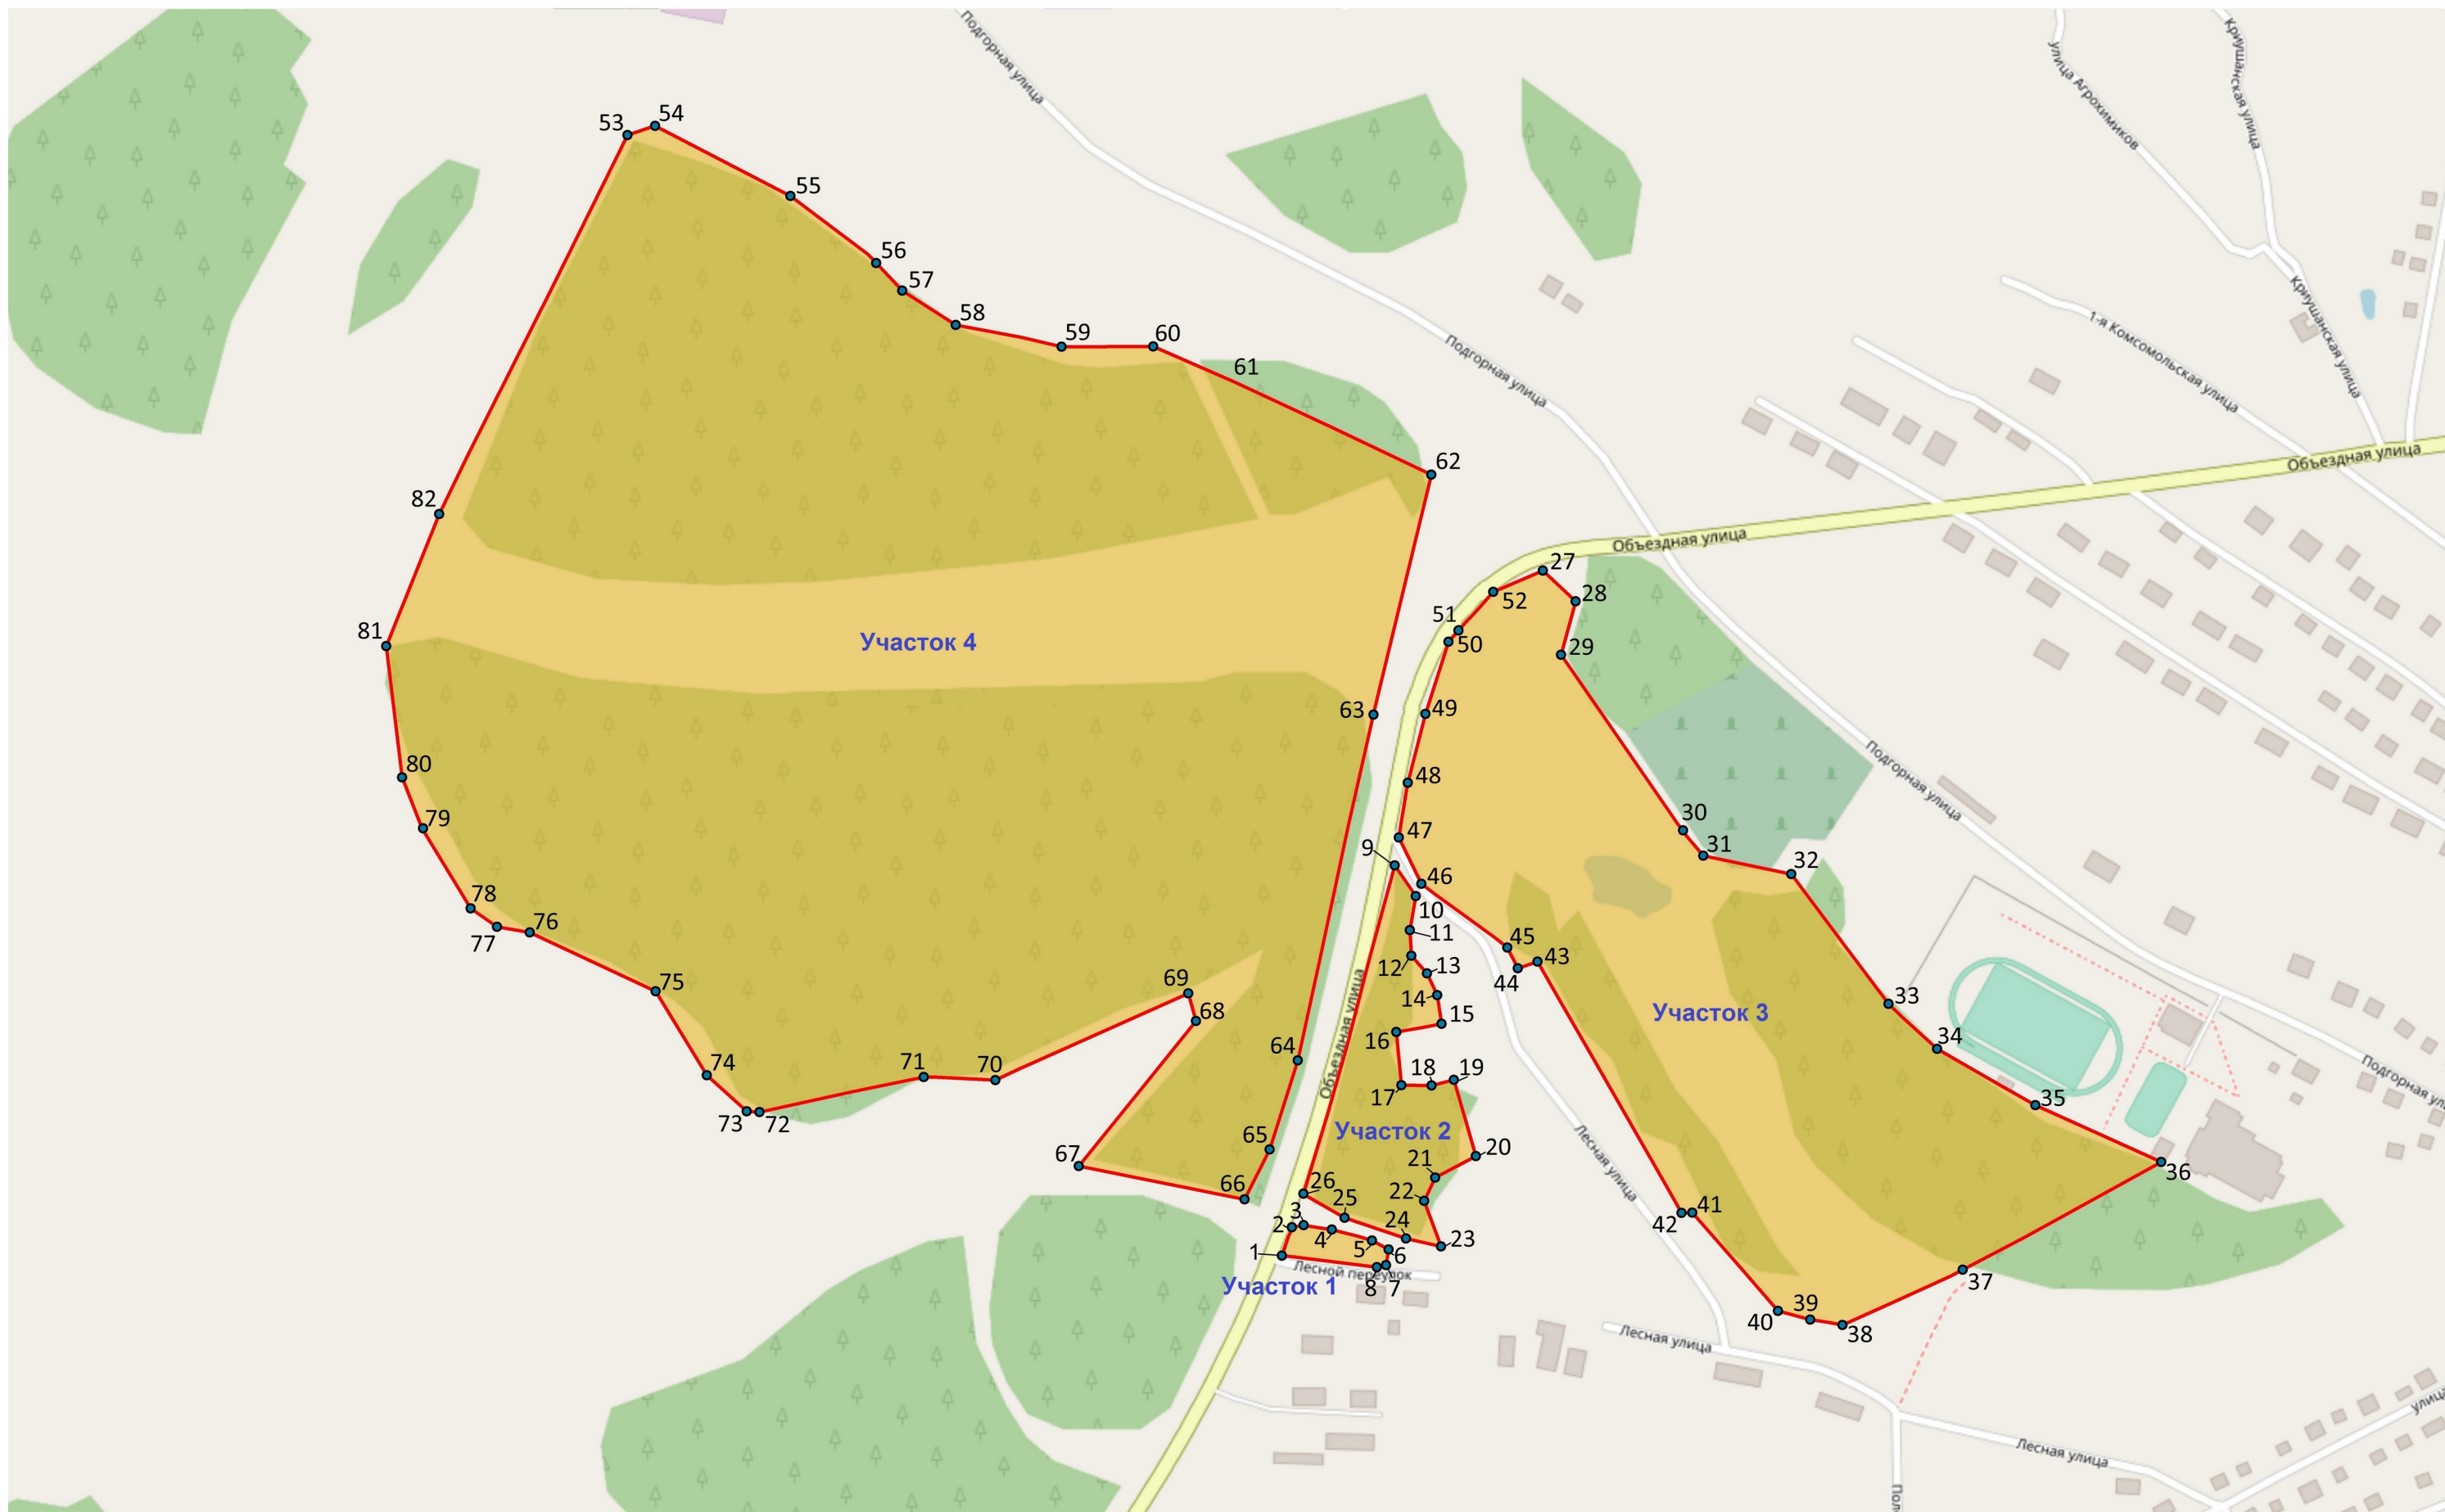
Подгорная улица
улица Агрохимиков
Кривушанская улица
Кривушанская улица
1-я Комсомольская улица
Подгорная улица
Объездная улица
Объездная улица
Подгорная улица
Подгорная улица
Объездная улица
Лесная улица
Лесной переулок
Лесная улица
Лесная улица
улица
Пол

Участок 4
Участок 3
Участок 2
Участок 1

53 54 55 56 57 58 59 60 61 62 63 64 65 66 67 68 69 70 71 72 73 74 75 76 77 78 79 80 81 82
1 2 3 4 5 6 7 8 9 10 11 12 13 14 15 16 17 18 19 20 21 22 23 24 25 26
27 28 29 30 31 32 33 34 35 36 37 38 39 40 41 42 43 44 45 46 47 48 49 50 51 52